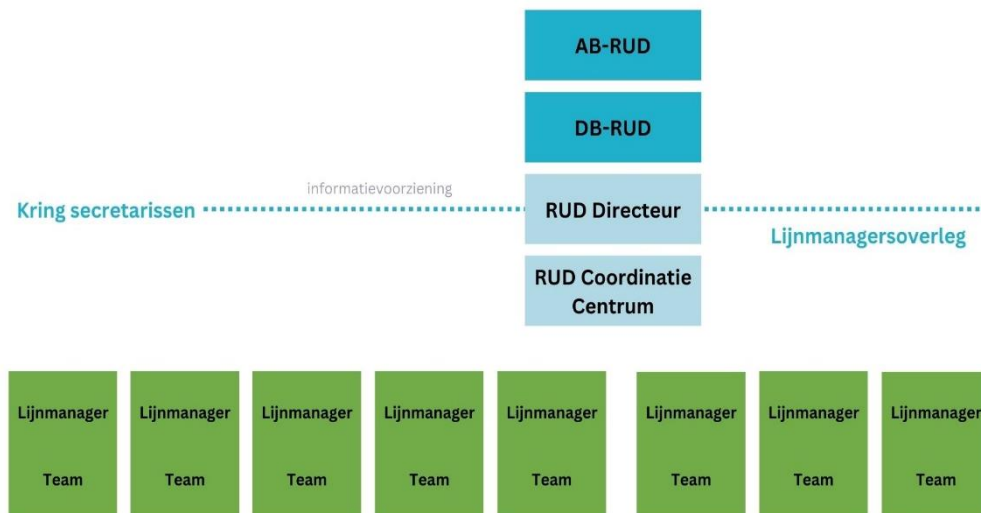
AB-RUD

DB-RUD

informatievoorziening

Kring secretarissen

RUD Directeur

Lijnmanagersoverleg

RUD Coordinatie Centrum

Lijnmanager

Team

Lijnmanager

Team

Lijnmanager

Team

Lijnmanager

Team

Lijnmanager

Team

Lijnmanager

Team

Lijnmanager

Team

Lijnmanager

Team